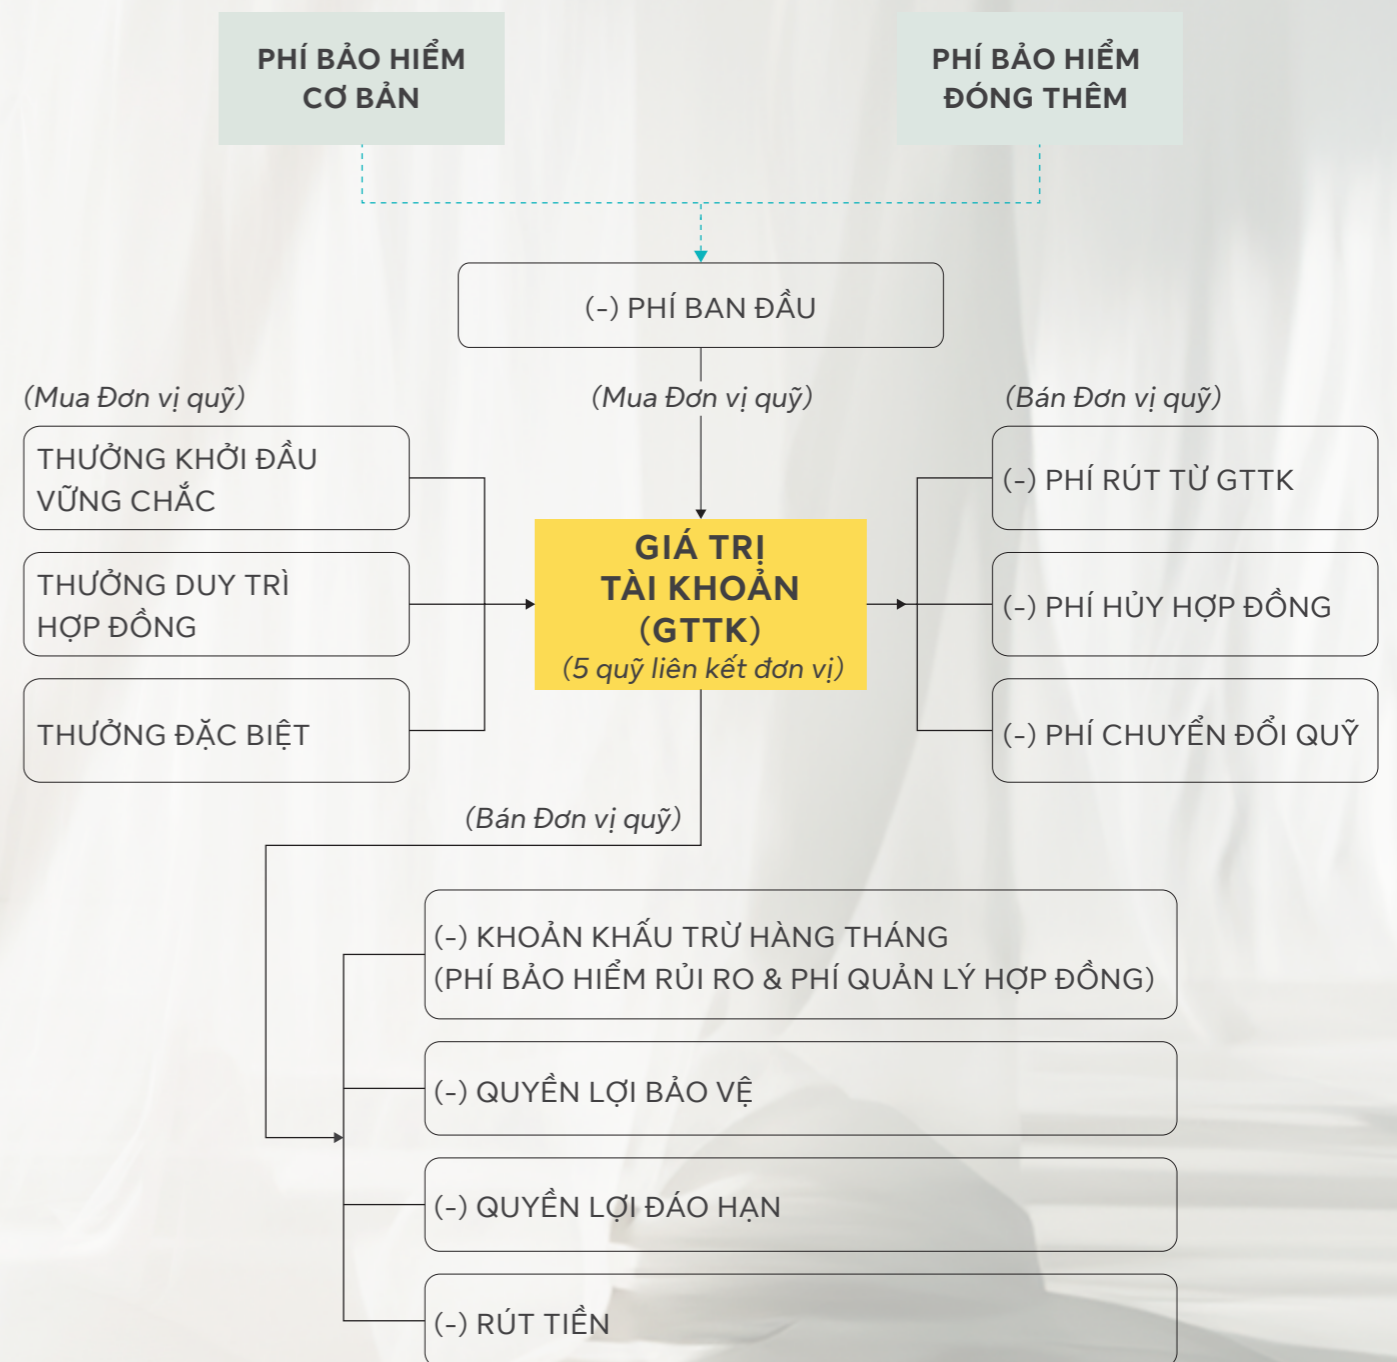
PHÍ BẢO HIỂM CƠ BẢN

PHÍ BẢO HIỂM ĐÓNG THÊM

(-) PHÍ BAN ĐẦU

(Mua Đơn vị quỹ)

(Mua Đơn vị quỹ)

(Bán Đơn vị quỹ)

THƯỞNG KHỞI ĐẦU VỮNG CHẮC

THƯỞNG DUY TRÌ HỢP ĐỒNG

THƯỞNG ĐẶC BIỆT

GIÁ TRỊ TÀI KHOẢN (GTTK)
(5 quỹ liên kết đơn vị)

(-) PHÍ RÚT TỪ GTTK

(-) PHÍ HỦY HỢP ĐỒNG

(-) PHÍ CHUYỂN ĐỔI QUỸ

(Bán Đơn vị quỹ)

(-) KHOẢN KHẤU TRỪ HÀNG THÁNG
(PHÍ BẢO HIỂM RỦI RO & PHÍ QUẢN LÝ HỢP ĐỒNG)

(-) QUYỀN LỢI BẢO VỆ

(-) QUYỀN LỢI ĐÁO HẠN

(-) RÚT TIỀN